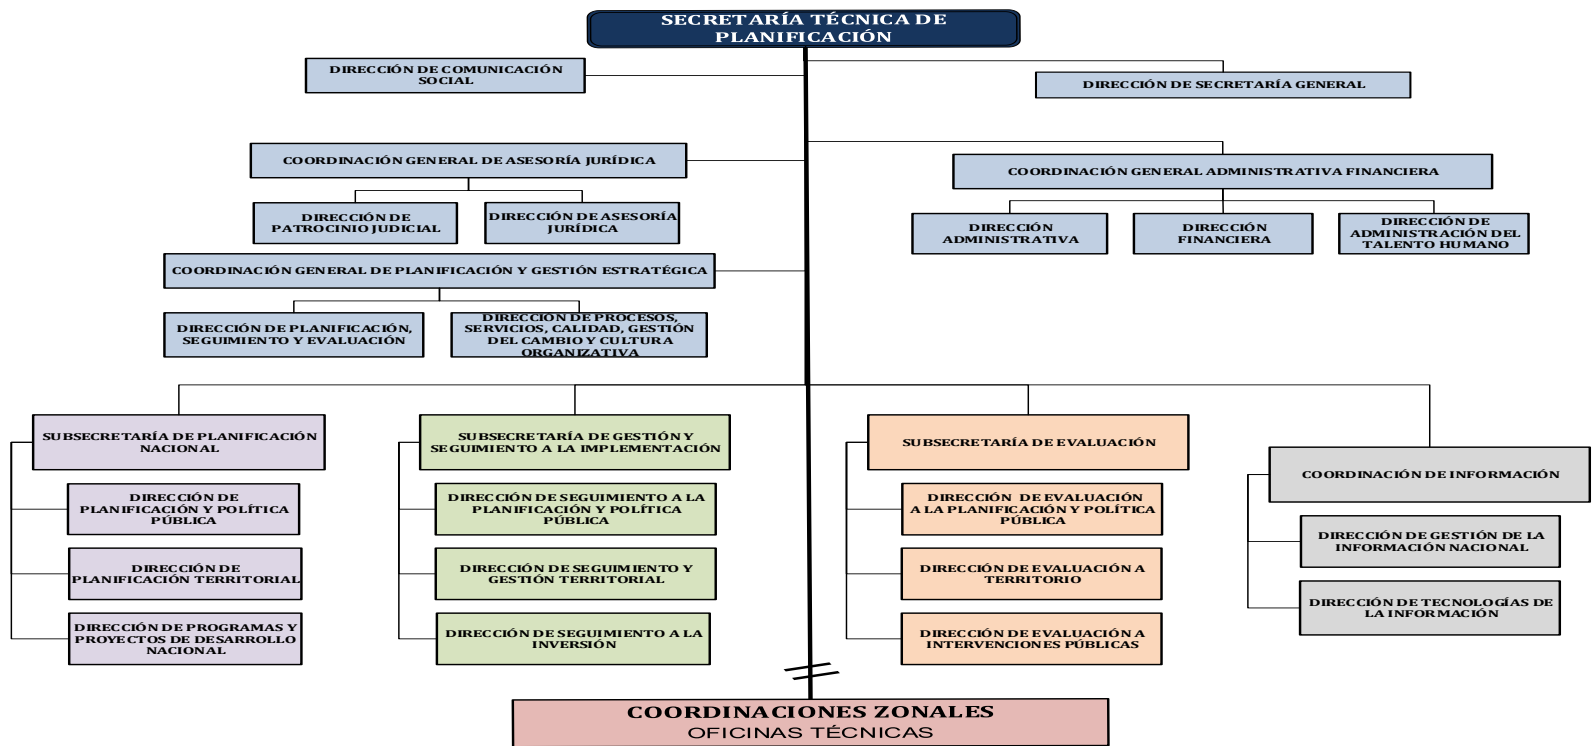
SECRETARÍA TÉCNICA DE PLANIFICACIÓN

DIRECCIÓN DE COMUNICACIÓN SOCIAL

DIRECCIÓN DE SECRETARÍA GENERAL

COORDINACIÓN GENERAL DE ASESORÍA JURÍDICA

DIRECCIÓN DE PATROCINIO JUDICIAL

DIRECCIÓN DE ASESORÍA JURÍDICA

COORDINACIÓN GENERAL ADMINISTRATIVA FINANCIERA

DIRECCIÓN ADMINISTRATIVA

DIRECCIÓN FINANCIERA

DIRECCIÓN DE ADMINISTRACIÓN DEL TALENTO HUMANO

COORDINACIÓN GENERAL DE PLANIFICACIÓN Y GESTIÓN ESTRATÉGICA

DIRECCIÓN DE PLANIFICACIÓN, SEGUIMIENTO Y EVALUACIÓN

DIRECCIÓN DE PROCESOS, SERVICIOS, CALIDAD, GESTIÓN DEL CAMBIO Y CULTURA ORGANIZATIVA

SUBSECRETARÍA DE PLANIFICACIÓN NACIONAL

DIRECCIÓN DE PLANIFICACIÓN Y POLÍTICA PÚBLICA

DIRECCIÓN DE PLANIFICACIÓN TERRITORIAL

DIRECCIÓN DE PROGRAMAS Y PROYECTOS DE DESARROLLO NACIONAL

SUBSECRETARÍA DE GESTIÓN Y SEGUIMIENTO A LA IMPLEMENTACIÓN

DIRECCIÓN DE SEGUIMIENTO A LA PLANIFICACIÓN Y POLÍTICA PÚBLICA

DIRECCIÓN DE SEGUIMIENTO Y GESTIÓN TERRITORIAL

DIRECCIÓN DE SEGUIMIENTO A LA INVERSIÓN

SUBSECRETARÍA DE EVALUACIÓN

DIRECCIÓN DE EVALUACIÓN A LA PLANIFICACIÓN Y POLÍTICA PÚBLICA

DIRECCIÓN DE EVALUACIÓN A TERRITORIO

DIRECCIÓN DE EVALUACIÓN A INTERVENCIONES PÚBLICAS

COORDINACIÓN DE INFORMACIÓN

DIRECCIÓN DE GESTIÓN DE LA INFORMACIÓN NACIONAL

DIRECCIÓN DE TECNOLOGÍAS DE LA INFORMACIÓN

COORDINACIONES ZONALES
OFICINAS TÉCNICAS